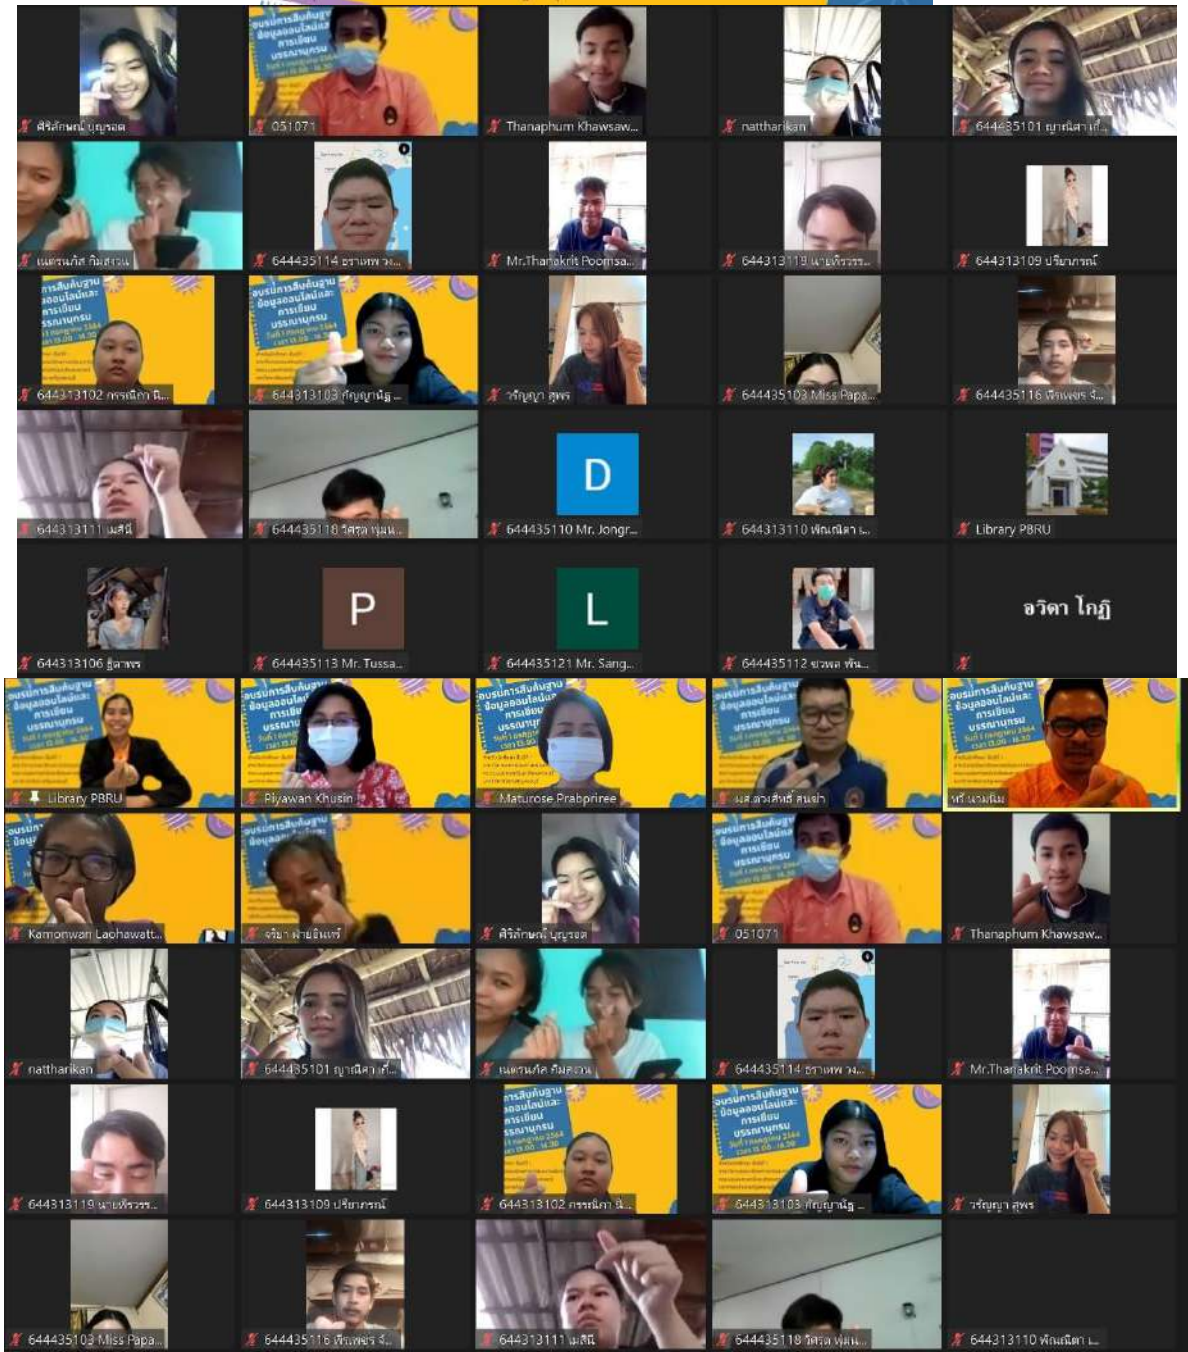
ศิริลักษณ์ บุญรอด
051071
Thanaphum Khawsaw...
nattharikan
644435101 ญาณิศา เก...
เนตรนภัส กิมสงวน
644435114 ธราเทพ วง...
Mr.Thanakrit Poomsa...
644313119 นายพีรวรร...
644313109 ปรียาภรณ์
644313102 กรรณิกา นิ...
644313103 กัญญาณัฐ ...
วรัญญา สุพร
644435103 Miss Papa...
644435116 พีรพงศ์ จ...
644313111 เมสินี
644435118 วีศรุต พุ่มม...
D
644435110 Mr. Jongr...
644313110 พัณณิตา ...
Library PBRU
644313106 ฐิตาพร
P
644435113 Mr. Tussa...
L
644435121 Mr. Sang...
644435112 ชวพล พัน...
อวิดา โกฏิ
Library PBRU
Piyawan Khusin
Maturose Prabpriree
นส.ดวงศิลซ์ สนท่า
หรี่ นามเข็ม
Komonwan Laohawatt...
จริยา ผ่ายอินทร์
ศิริลักษณ์ บุญรอด
051071
Thanaphum Khawsaw...
nattharikan
644435101 ญาณิศา เก...
เนตรนภัส กิมสงวน
644435114 ธราเทพ วง...
Mr.Thanakrit Poomsa...
644313119 นายพีรวรร...
644313109 ปรียาภรณ์
644313102 กรรณิกา นิ...
644313103 กัญญาณัฐ ...
วรัญญา สุพร
644435103 Miss Papa...
644435116 พีรพงศ์ จ...
644313111 เมสินี
644435118 วีศรุต พุ่มม...
644313110 พัณณิตา ...